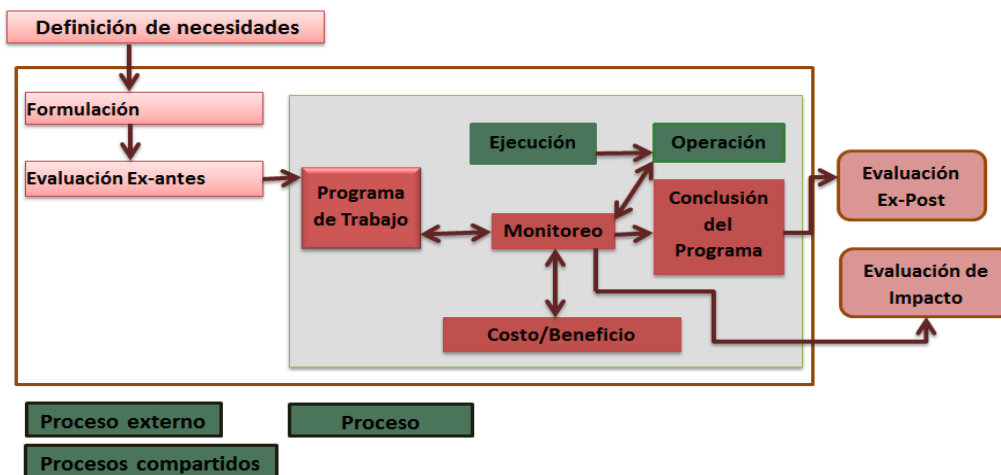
Definición de necesidades

Formulación

Evaluación Ex-antes

Programa de Trabajo

Ejecución

Operación

Monitoreo

Conclusión del Programa

Costo/Beneficio

Evaluación Ex-Post

Evaluación de Impacto

Proceso externo

Proceso

Procesos compartidos